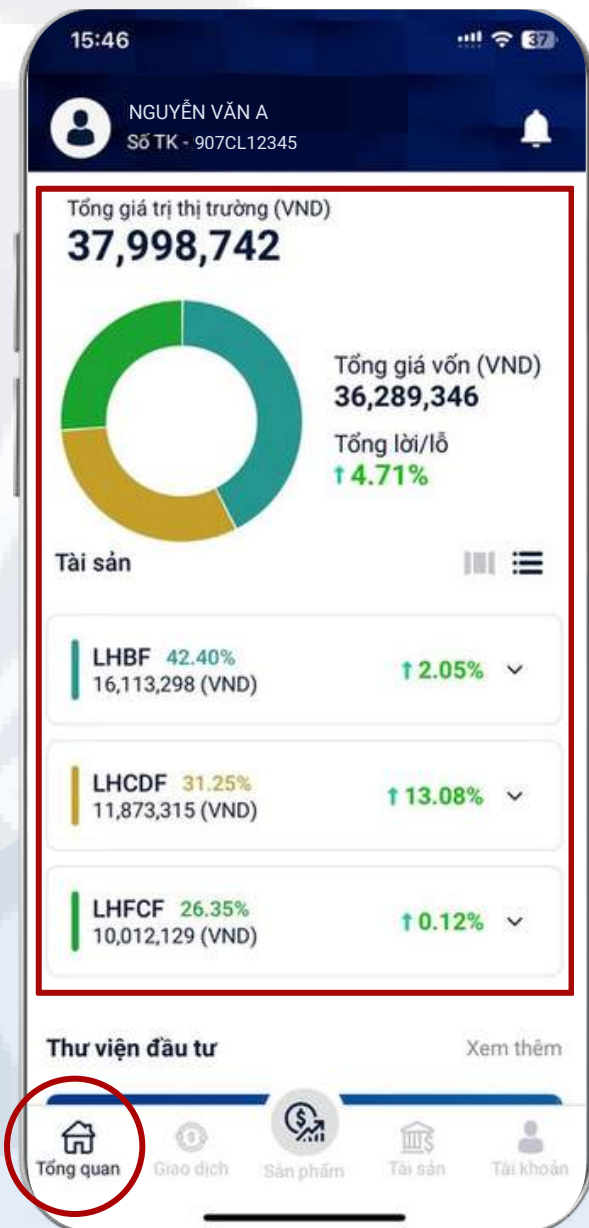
15:46

37

NGUYỄN VĂN A
Số TK - 907CL12345

Tổng giá trị thị trường (VND)
37,998,742

Tổng giá vốn (VND)
36,289,346

Tổng lời/lỗ
↑4.71%

Tài sản

LHBF 42.40%
16,113,298 (VND)
↑2.05%

LHCDF 31.25%
11,873,315 (VND)
↑13.08%

LHFCF 26.35%
10,012,129 (VND)
↑0.12%

Thư viện đầu tư
Xem thêm

Tổng quan
Giao dịch
Sản phẩm
Tài sản
Tài khoản